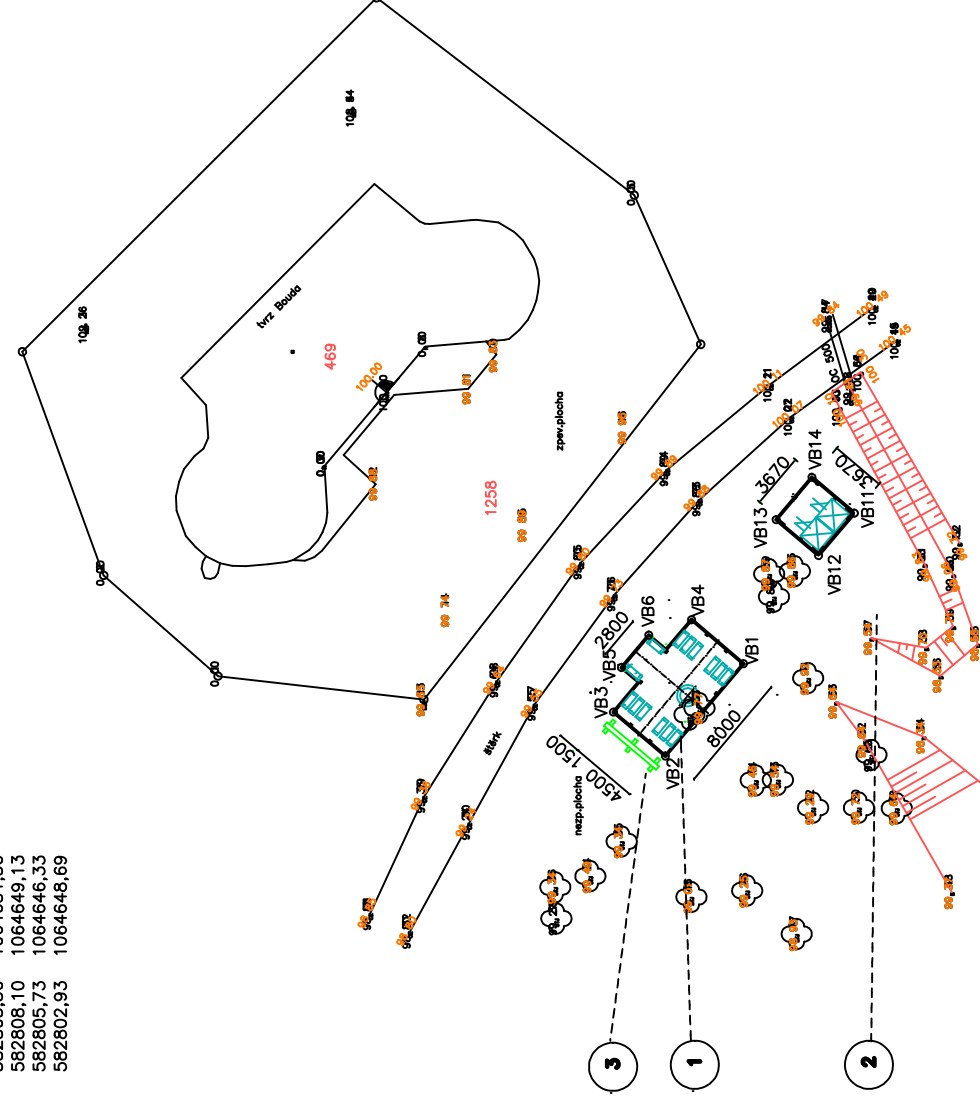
tvrz Bouda
469
100,00
1258
zpev.plocha
štěrk
nezp.plocha
VB14
3670
3670
VB13
VB11
VB12
VB6
VB4
2800
VB5
VB3
VB1
VB2
8000
1500
4500
500
3
1
2
582808,10 1064649,13
582805,73 1064646,33
582802,93 1064648,69